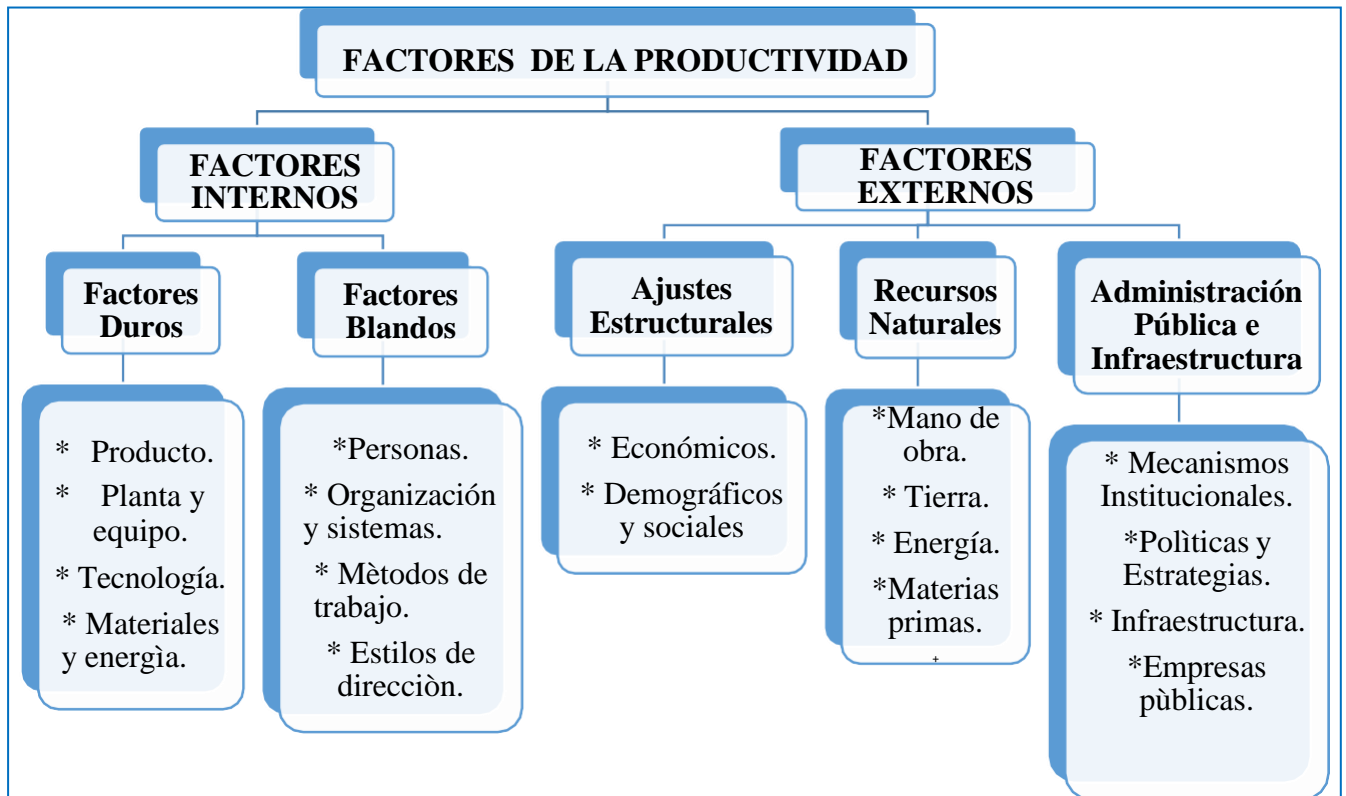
FACTORES DE LA PRODUCTIVIDAD

FACTORES INTERNOS

FACTORES EXTERNOS

Factores Duros

* Producto.

* Planta y equipo.

* Tecnología.

* Materiales y energìa.

Factores Blandos

*Personas.

* Organización y sistemas.

* Mètodos de trabajo.

* Estilos de direcciòn.

Ajustes Estructurales

* Económicos.

* Demográficos y sociales

Recursos Naturales

*Mano de obra.

* Tierra.

* Energía.

*Materias primas.

Administración Pública e Infraestructura

* Mecanismos Institucionales.

*Polìticas y Estrategias.

* Infraestructura.

*Empresas pùblicas.